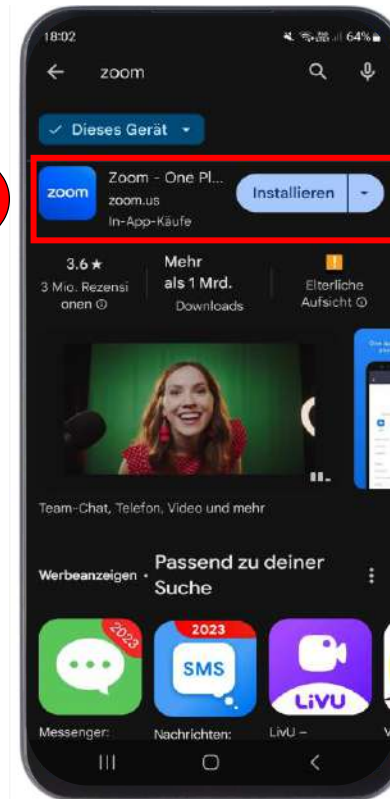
18:02
64%

zoom

✓ Dieses Gerät

zoom
Zoom - One Pl...
zoom.us
In-App-Käufe
Installieren

3.6★
3 Mio. Rezensionen ⓘ

Mehr als 1 Mrd.
Downloads

Elterliche Aufsicht ⓘ

Team-Chat, Telefon, Video und mehr

Werbeanzeigen · Passend zu deiner Suche

2023
2023
SMS
LiVU

Messenger:
Nachrichten:
LivU –